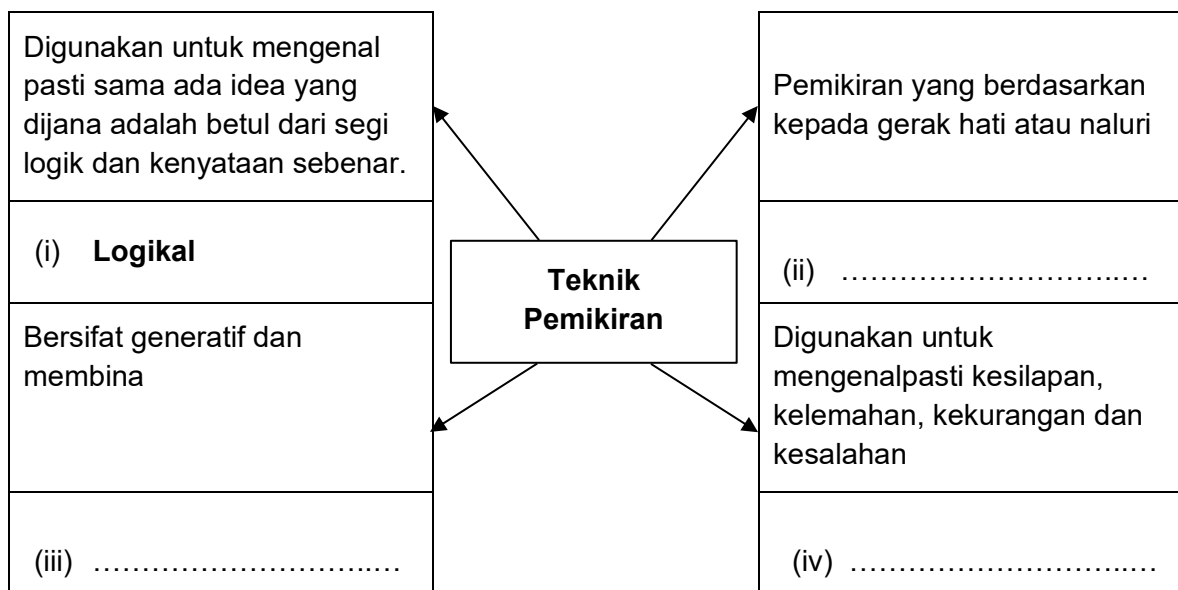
Digunakan untuk mengenal pasti sama ada idea yang dijana adalah betul dari segi logik dan kenyataan sebenar.

(i) **Logikal**

Pemikiran yang berdasarkan kepada gerak hati atau naluri

(ii) ……………………..…

Teknik Pemikiran

Bersifat generatif dan membina

(iii) ……………………..…

Digunakan untuk mengenalpasti kesilapan, kelemahan, kekurangan dan kesalahan

(iv) ……………………..…